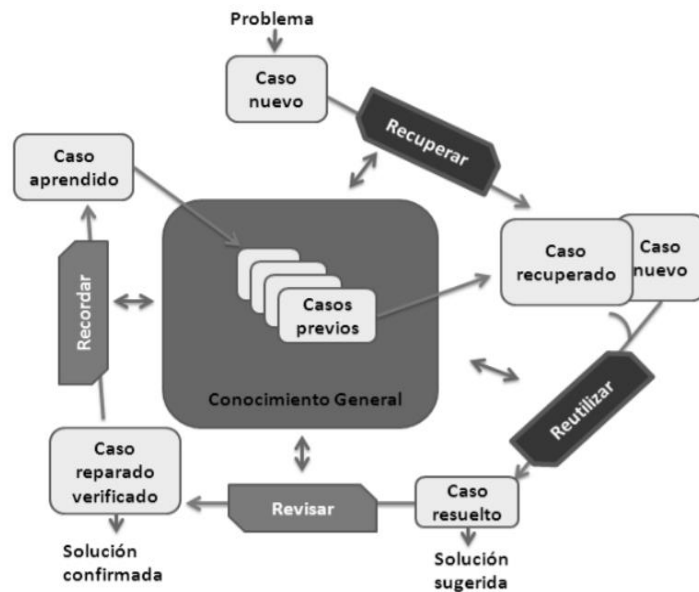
Problema

Caso nuevo

Recuperar

Caso aprendido

Caso recuperado

Caso nuevo

Recordar

Casos previos

Conocimiento General

Reutilizar

Caso reparado verificado

Revisar

Caso resuelto

Solución confirmada

Solución sugerida